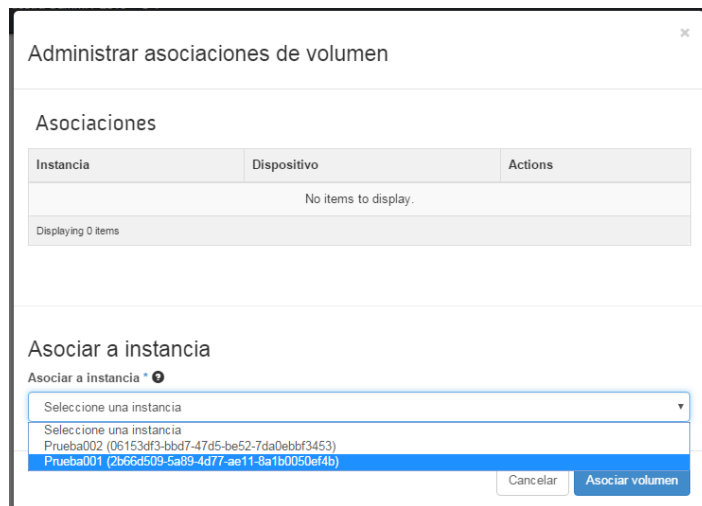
Administrar asociaciones de volumen

×

Asociaciones

| Instancia | Dispositivo | Actions |
|---|---|---|
| No items to display. | | |
| Displaying 0 items | | |

Asociar a instancia

Asociar a instancia *

Seleccione una instancia

Seleccione una instancia
Prueba002 (06153df3-bbd7-47d5-be52-7da0ebbf3453)
Prueba001 (2b66d509-5a89-4d77-ae11-8a1b0050ef4b)

Cancelar

Asociar volumen